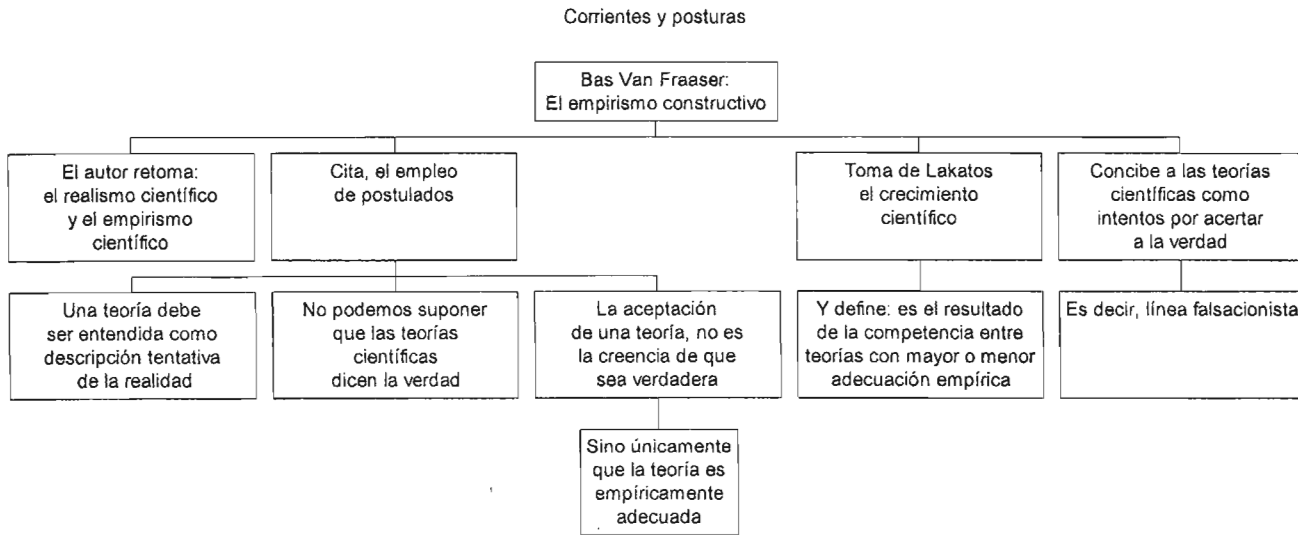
Corrientes y posturas

Bas Van Fraaser: El empirismo constructivo

El autor retoma: el realismo científico y el empirismo científico

Cita, el empleo de postulados

Toma de Lakatos el crecimiento científico

Concibe a las teorías científicas como intentos por acertar a la verdad

Una teoría debe ser entendida como descripción tentativa de la realidad

No podemos suponer que las teorías científicas dicen la verdad

La aceptación de una teoría, no es la creencia de que sea verdadera

Sino únicamente que la teoría es empíricamente adecuada

Y define: es el resultado de la competencia entre teorías con mayor o menor adecuación empírica

Es decir, línea falsacionista